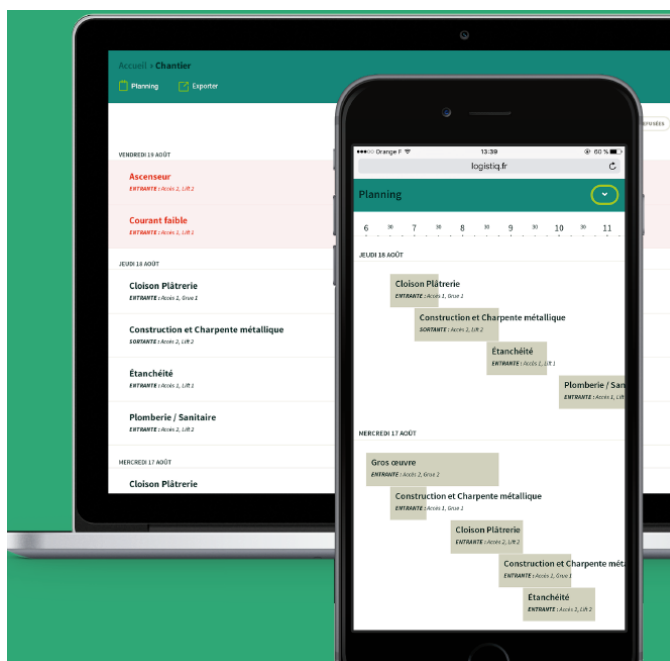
Accueil > Chantier

Planning Exporter

VENDREDI 19 AOÛT

Ascenseur
ENTRANTE : Accès 2, Lift 2

Courant faible
ENTRANTE : Accès 2, Lift 2

JEUDI 18 AOÛT

Cloison Plâtrerie
ENTRANTE : Accès 1, Grue 1

Construction et Charpente métallique
SORTANTE : Accès 2, Lift 2

Étanchéité
ENTRANTE : Accès 1, Lift 1

Plomberie / Sanitaire
ENTRANTE : Accès 2, Lift 2

MERCREDI 17 AOÛT

Cloison Plâtrerie

●●●●○ Orange F 13:39 60 %
logistiq.fr

Planning

6 30 7 30 8 30 9 30 10 30 11

JEUDI 18 AOÛT

Cloison Plâtrerie
ENTRANTE : Accès 1, Grue 1

Construction et Charpente métallique
SORTANTE : Accès 2, Lift 2

Étanchéité
ENTRANTE : Accès 1, Lift 1

Plomberie / Sani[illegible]
ENTRANTE : Accès 2, Lift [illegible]

MERCREDI 17 AOÛT

Gros œuvre
ENTRANTE : Accès 2, Grue 2

Construction et Charpente métallique
ENTRANTE : Accès 1, Grue 1

Cloison Plâtrerie
ENTRANTE : Accès 2, Lift 2

Construction et Charpente méta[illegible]
ENTRANTE : Accès 1, Grue 1

Étanchéité
ENTRANTE : Accès 2, Lift 2